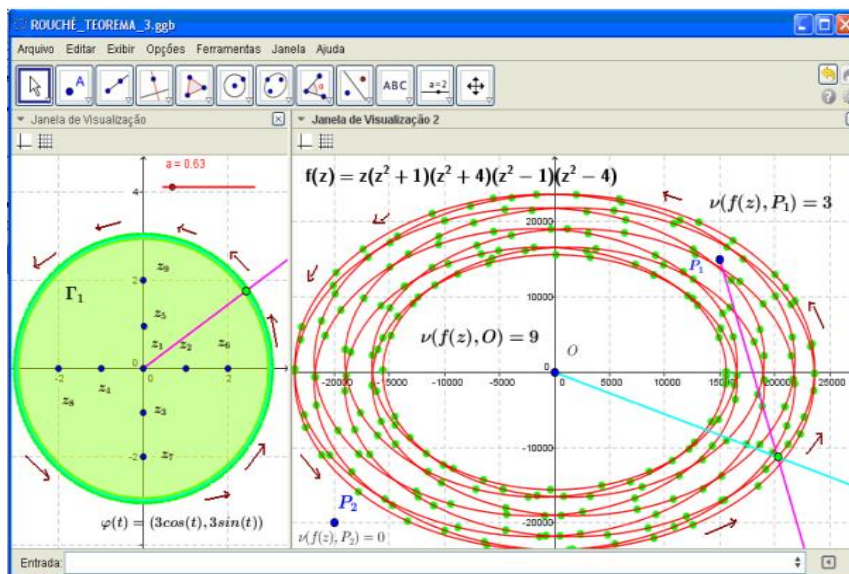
ROUCHÉ_TEOREMA_3.ggb

Arquivo Editar Exibir Opções Ferramentas Janela Ajuda

ABC

a=2

Janela de Visualização

Janela de Visualização 2

a = 0.63

4

2

0

-2

2

-2

$\Gamma_1$

$z_9$

$z_5$

$z_1$

$z_2$

$z_6$

$z_4$

$z_8$

$z_3$

$z_7$

$\varphi(t) = (3cos(t), 3sin(t))$

$f(z) = z(z^2+1)(z^2+4)(z^2-1)(z^2-4)$

$\nu(f(z), P_1) = 3$

$P_1$

$\nu(f(z), O) = 9$

$O$

$P_2$

$\nu(f(z), P_2) = 0$

20000

10000

-10000

-20000

-20000

-15000

-10000

-5000

0

5000

10000

15000

20000

25000

Entrada: